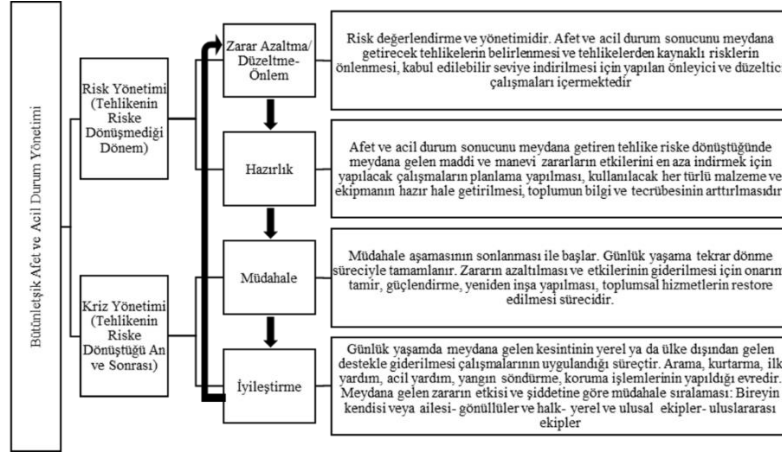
Bütünleşik Afet ve Acil Durum Yönetimi

Risk Yönetimi (Tehlikenin Riske Dönüşmediği Dönem)

Kriz Yönetimi (Tehlikenin Riske Dönüştüğü An ve Sonrası)

Zarar Azaltma/ Düzeltme-Önlem

Risk değerlendirme ve yönetimidir. Afet ve acil durum sonucunu meydana getirecek tehlikelerin belirlenmesi ve tehlikelerden kaynaklı risklerin önlenmesi, kabul edilebilir seviye indirilmesi için yapılan önleyici ve düzeltic çalışmaları içermektedir

Hazırlık

Afet ve acil durum sonucunu meydana getiren tehlike riske dönüştüğünde meydana gelen maddi ve manevi zararların etkilerini en aza indirmek için yapılacak çalışmaların planlama yapılması, kullanılacak her türlü malzeme ve ekipmanın hazır hale getirilmesi, toplumun bilgi ve tecrübesinin arttırılmasıdır

Müdahale

Müdahale aşamasının sonlanması ile başlar. Günlük yaşama tekrar dönme süreciyle tamamlanır. Zararın azaltılması ve etkilerinin giderilmesi için onarım tamir, güçlendirme, yeniden inşa yapılması, toplumsal hizmetlerin restore edilmesi sürecidir.

İyileştirme

Günlük yaşamda meydana gelen kesintinin yerel ya da ülke dışından gelen destekle giderilmesi çalışmalarının uygulandığı süreçtir. Arama, kurtarma, ilk yardım, acil yardım, yangın söndürme, koruma işlemlerinin yapıldığı evredir. Meydana gelen zararın etkisi ve şiddetine göre müdahale sıralaması: Bireyin kendisi veya ailesi- gönüllüler ve halk- yerel ve ulusal ekipler- uluslararası ekipler